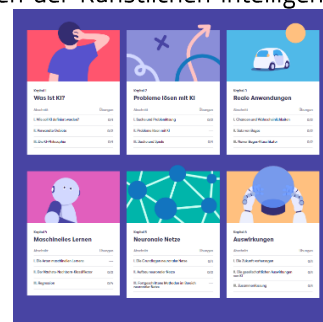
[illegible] der Künstlichen Intelligen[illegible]

Kapitel 1
Was ist KI?
Abschnitt Übungen
I. Wie wird KI definiert? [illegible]
II. Verwandte Bereiche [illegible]
III. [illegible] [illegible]

Kapitel 2
Probleme lösen mit KI
Abschnitt Übungen
I. Suche und Problemlösung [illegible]
II. Problemlösen mit KI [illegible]
III. Suche und Spiele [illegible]

Kapitel 3
Reale Anwendungen
Abschnitt Übungen
I. Chancen und Wahrscheinlichkeiten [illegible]
II. Satz von Bayes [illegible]
III. Naive-Bayes-Klassifikator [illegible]

Kapitel 4
Maschinelles Lernen
Abschnitt Übungen
I. Formen maschinellen Lernens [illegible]
II. Der Nächste-Nachbarn-Klassifikator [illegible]
III. Regression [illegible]

Kapitel 5
Neuronale Netze
Abschnitt Übungen
I. Die Grundlagen neuronaler Netze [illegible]
II. Aufbau neuronaler Netze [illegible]
III. Fortgeschrittene Methoden im Bereich neuronaler Netze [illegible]

Kapitel 6
Auswirkungen
Abschnitt Übungen
I. Die Zukunft vorhersagen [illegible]
II. Die gesellschaftlichen Auswirkungen von KI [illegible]
III. Zusammenfassung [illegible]